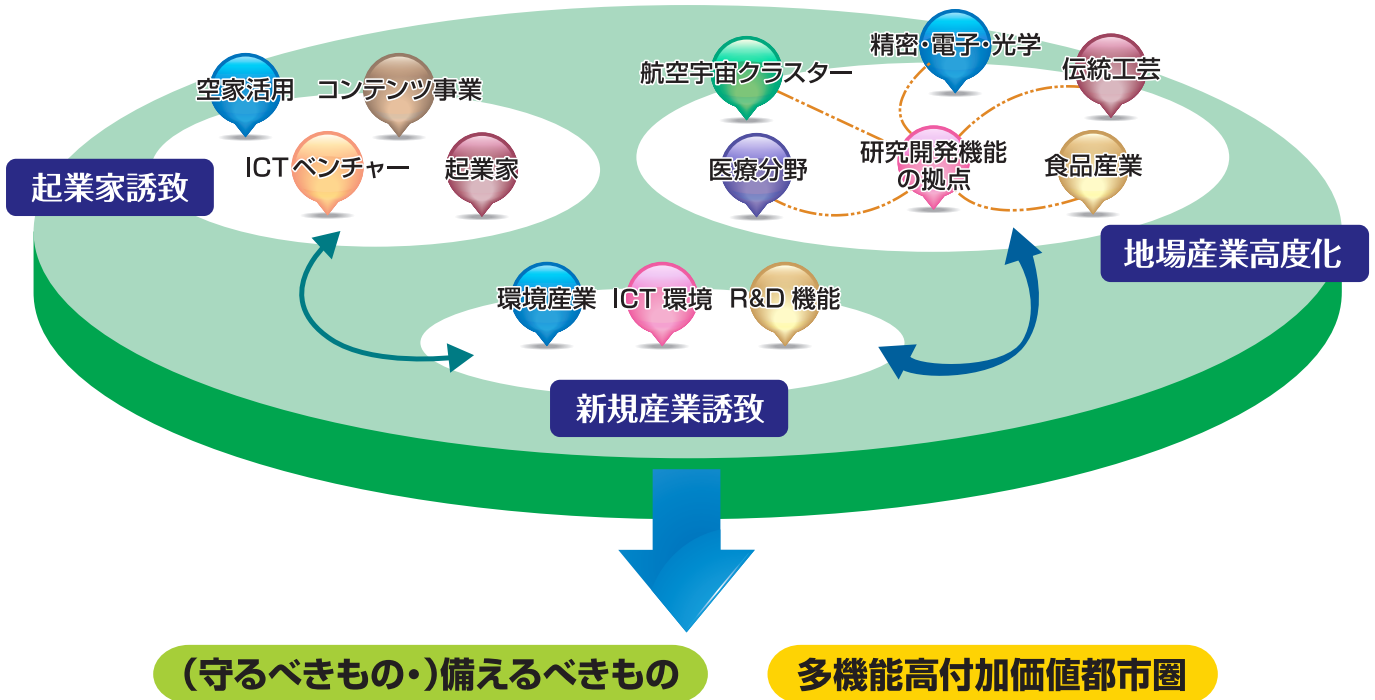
空家活用

コンテンツ事業

ICTベンチャー

起業家

起業家誘致

航空宇宙クラスター

精密・電子・光学

伝統工芸

医療分野

研究開発機能の拠点

食品産業

地場産業高度化

環境産業

ICT 環境

R&D 機能

新規産業誘致

(守るべきもの・)備えるべきもの

多機能高付加価値都市圏